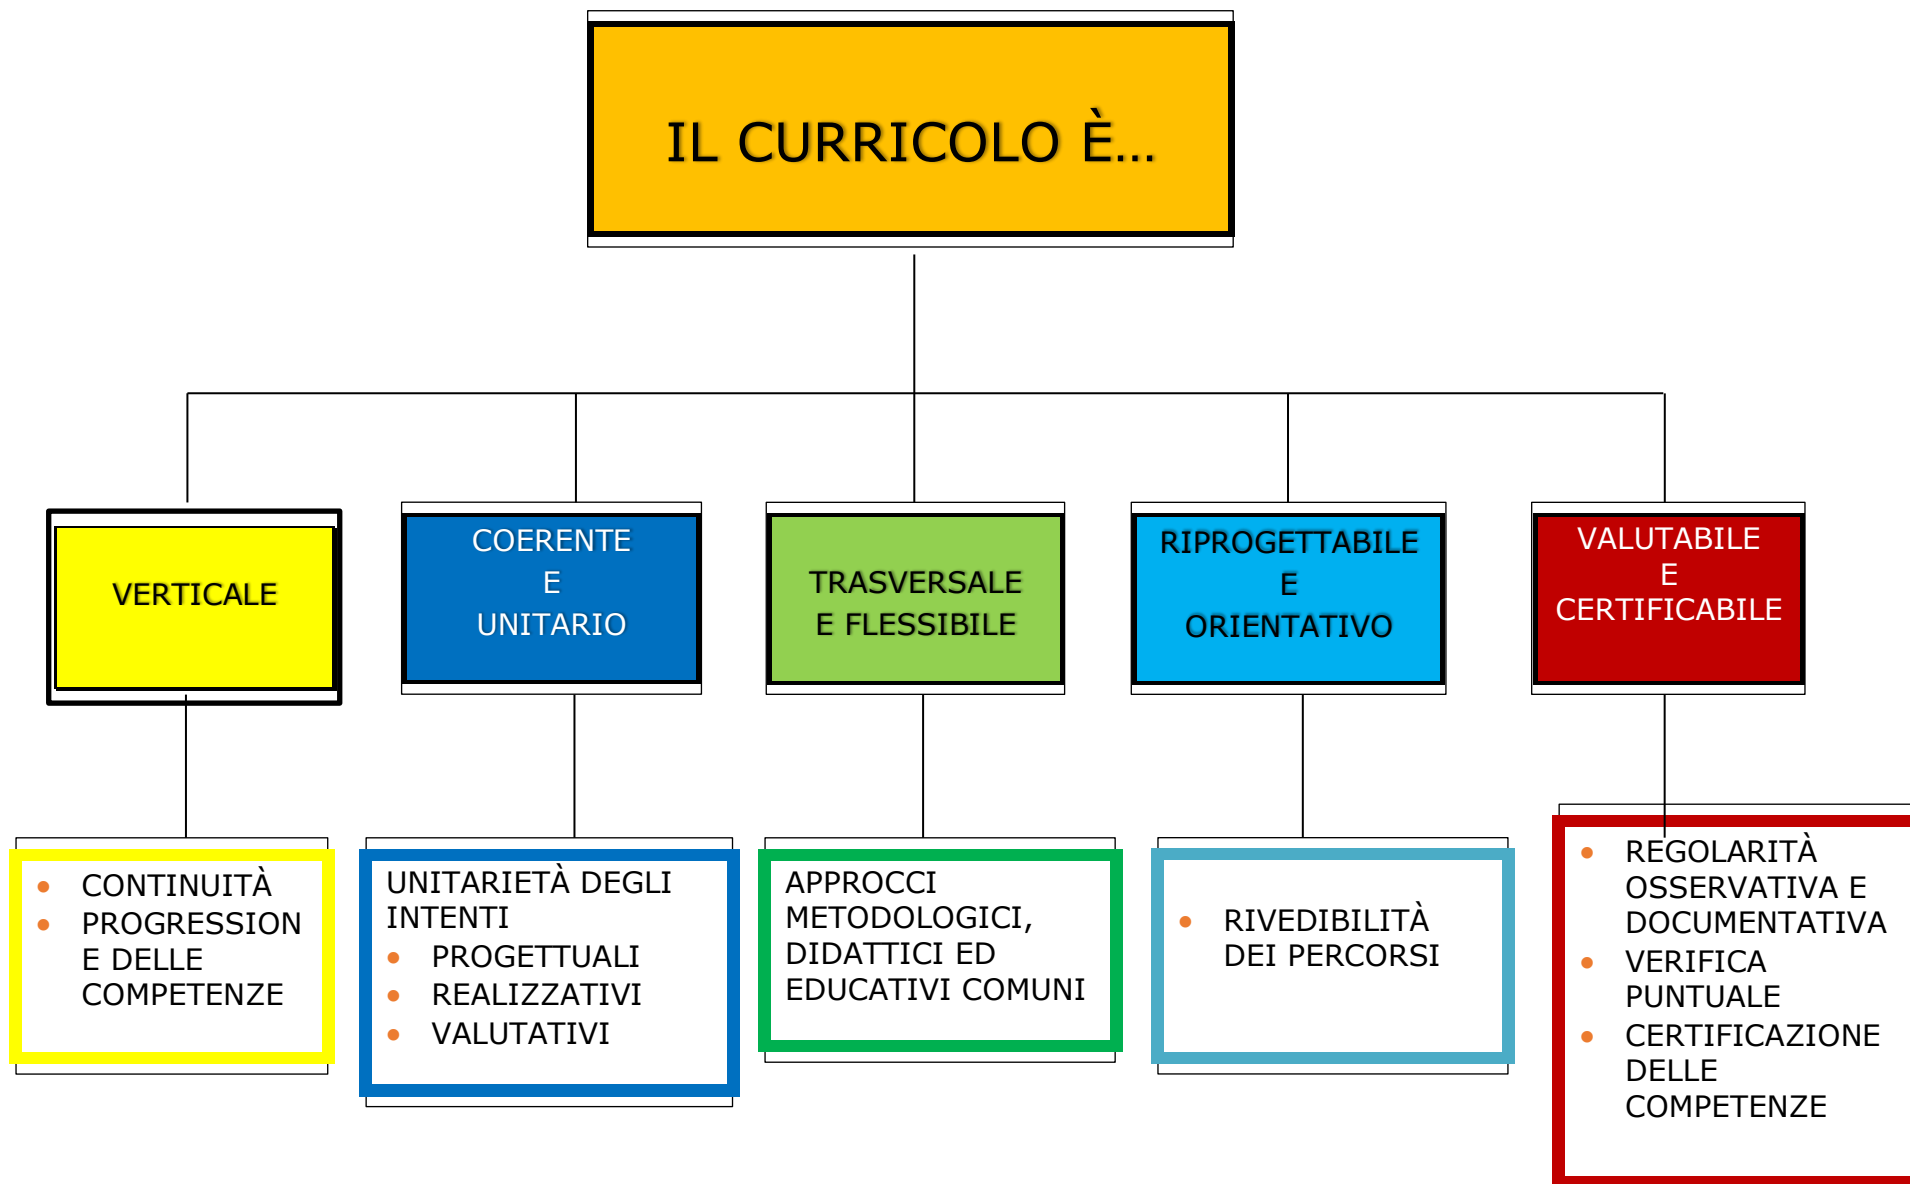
IL CURRICOLO È…

VERTICALE

COERENTE
E
UNITARIO

TRASVERSALE
E FLESSIBILE

RIPROGETTABILE
E
ORIENTATIVO

VALUTABILE
E
CERTIFICABILE

- CONTINUITÀ
- PROGRESSION E DELLE COMPETENZE

UNITARIETÀ DEGLI INTENTI
- PROGETTUALI
- REALIZZATIVI
- VALUTATIVI

APPROCCI METODOLOGICI, DIDATTICI ED EDUCATIVI COMUNI

- RIVEDIBILITÀ DEI PERCORSI

- REGOLARITÀ OSSERVATIVA E DOCUMENTATIVA
- VERIFICA PUNTUALE
- CERTIFICAZIONE DELLE COMPETENZE